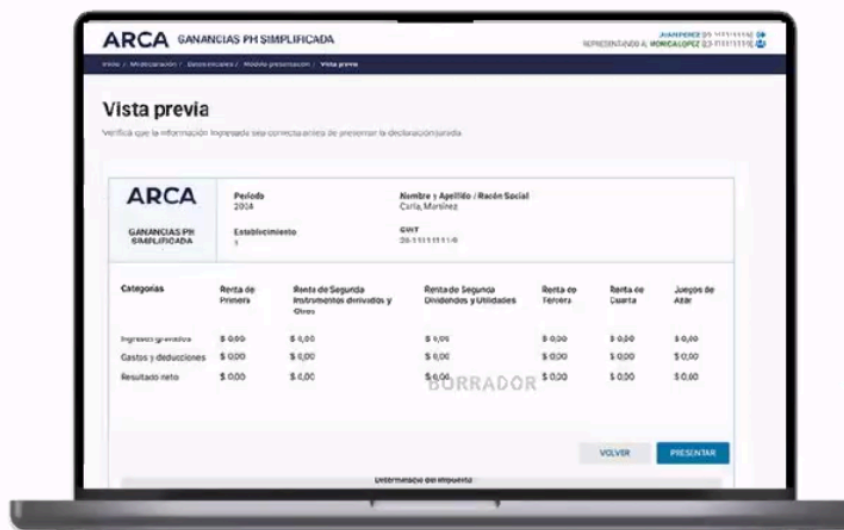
ARCA GANANCIAS PH SIMPLIFICADA

JUANPEREZ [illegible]
REPRESENTANDO A: MONICALOPEZ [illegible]

Inicio / Mi declaración / Datos iniciales / Modelo presentación / Vista previa

Vista previa

Verificá que la información ingresada sea correcta antes de presentar la declaración jurada

ARCA
GANANCIAS PH SIMPLIFICADA

Período
2024

Nombre y Apellido / Razón Social
Carla Martinez

Establecimiento
1

CUIT
20-11111111-0

| Categorías | Renta de Primera | Renta de Segunda Instrumentos derivados y Otros | Renta de Segunda Dividendos y Utilidades | Renta de Tercera | Renta de Cuarta | Juegos de Azar |
|---|---|---|---|---|---|---|
| Ingresos gravados | $ 0,00 | $ 0,00 | $ 0,00 | $ 0,00 | $ 0,00 | $ 0,00 |
| Gastos y deducciones | $ 0,00 | $ 0,00 | $ 0,00 | $ 0,00 | $ 0,00 | $ 0,00 |
| Resultado neto | $ 0,00 | $ 0,00 | $ 0,00 | $ 0,00 | $ 0,00 | $ 0,00 |

BORRADOR

VOLVER
PRESENTAR

Determinación del impuesto